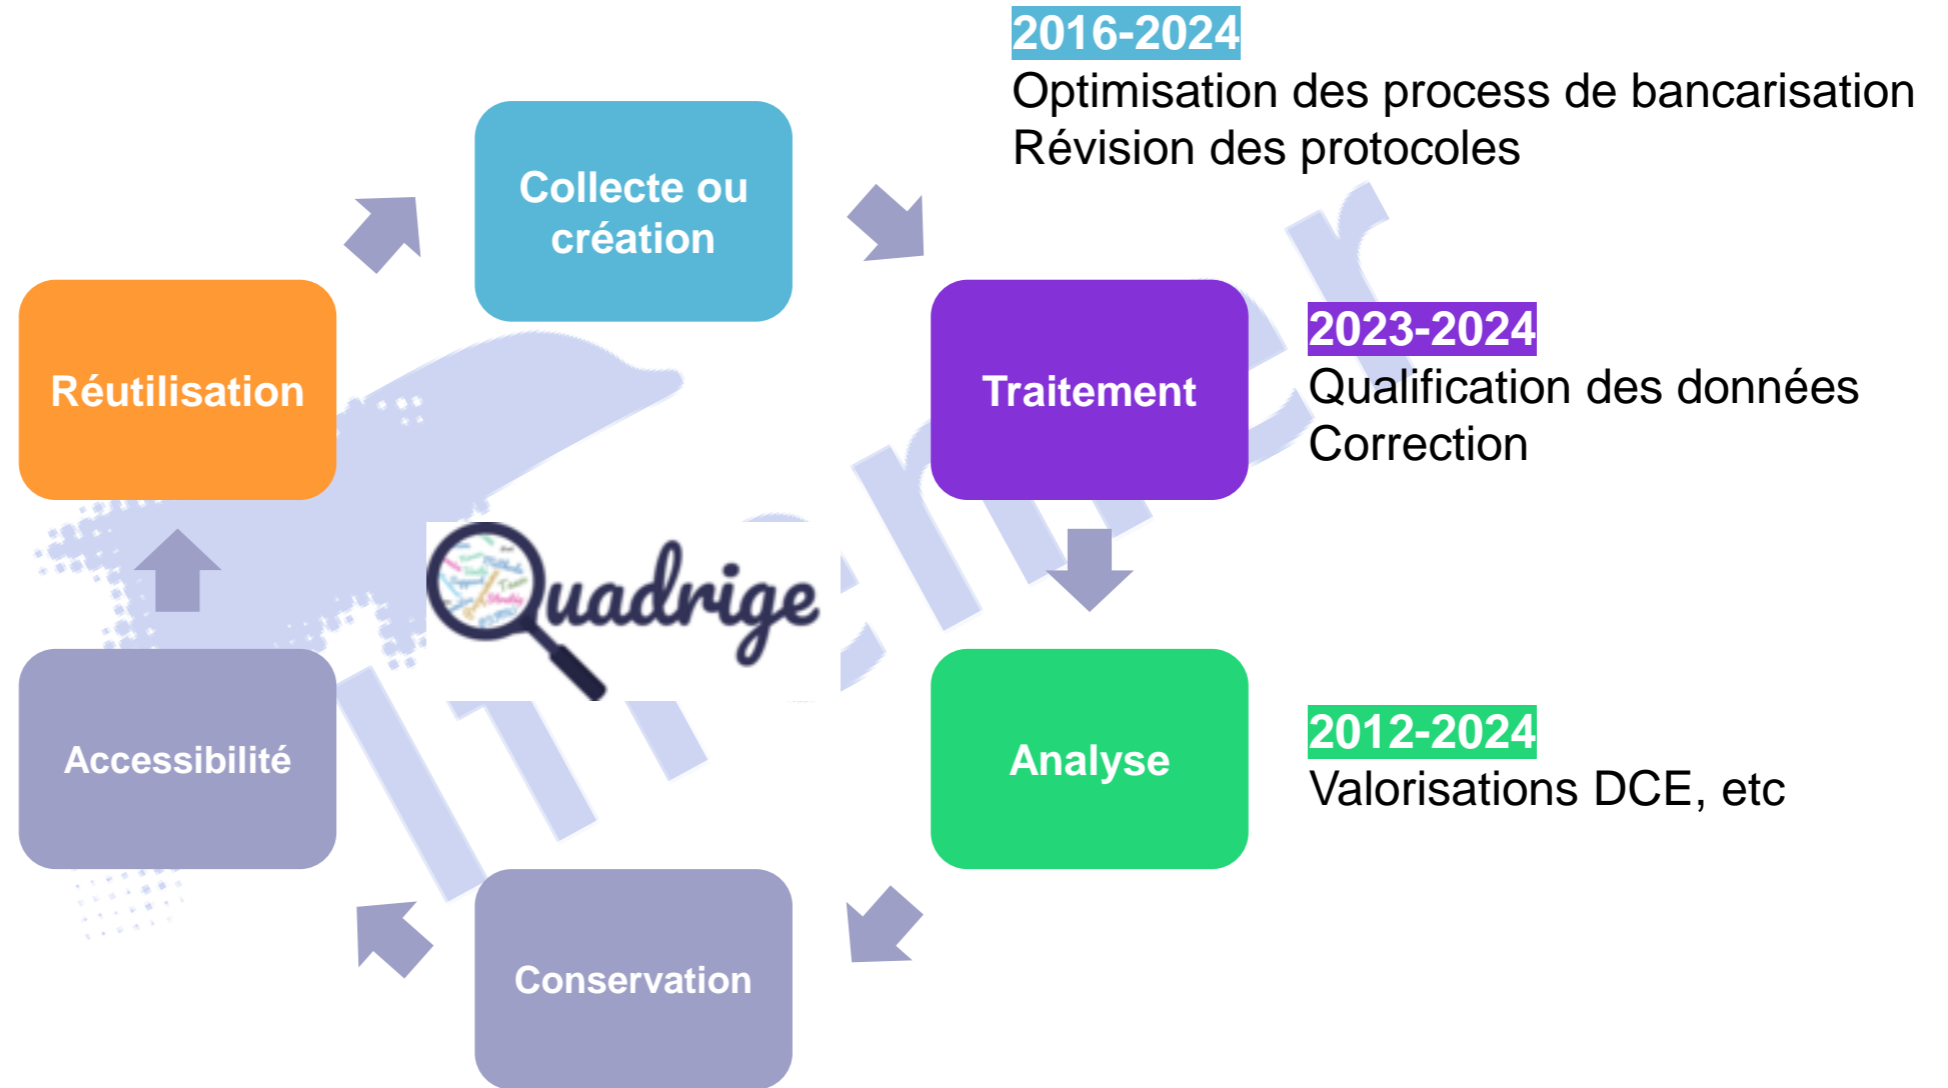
2016-2024
Optimisation des process de bancarisation
Révision des protocoles

Collecte ou création

Réutilisation

Traitement

2023-2024
Qualification des données
Correction

Quadrige

Accessibilité

Analyse

2012-2024
Valorisations DCE, etc

Conservation

Ifremer